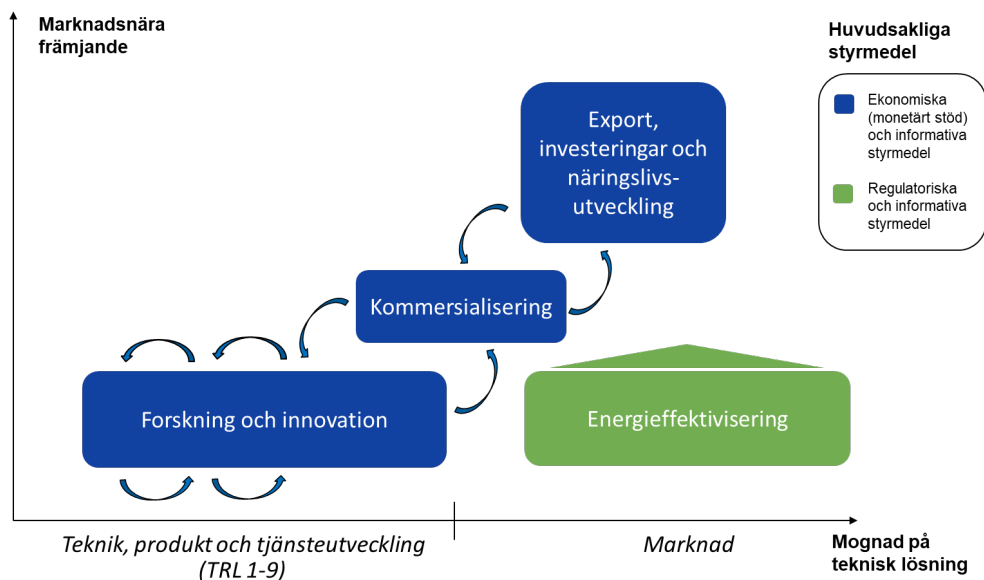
Marknadsnära främjande

Huvudsakliga styrmedel

Ekonomiska (monetärt stöd) och informativa styrmedel

Regulatoriska och informativa styrmedel

Export, investeringar och näringslivsutveckling

Kommersialisering

Forskning och innovation

Energieffektivisering

Teknik, produkt och tjänsteutveckling (TRL 1-9)

Marknad

Mognad på teknisk lösning